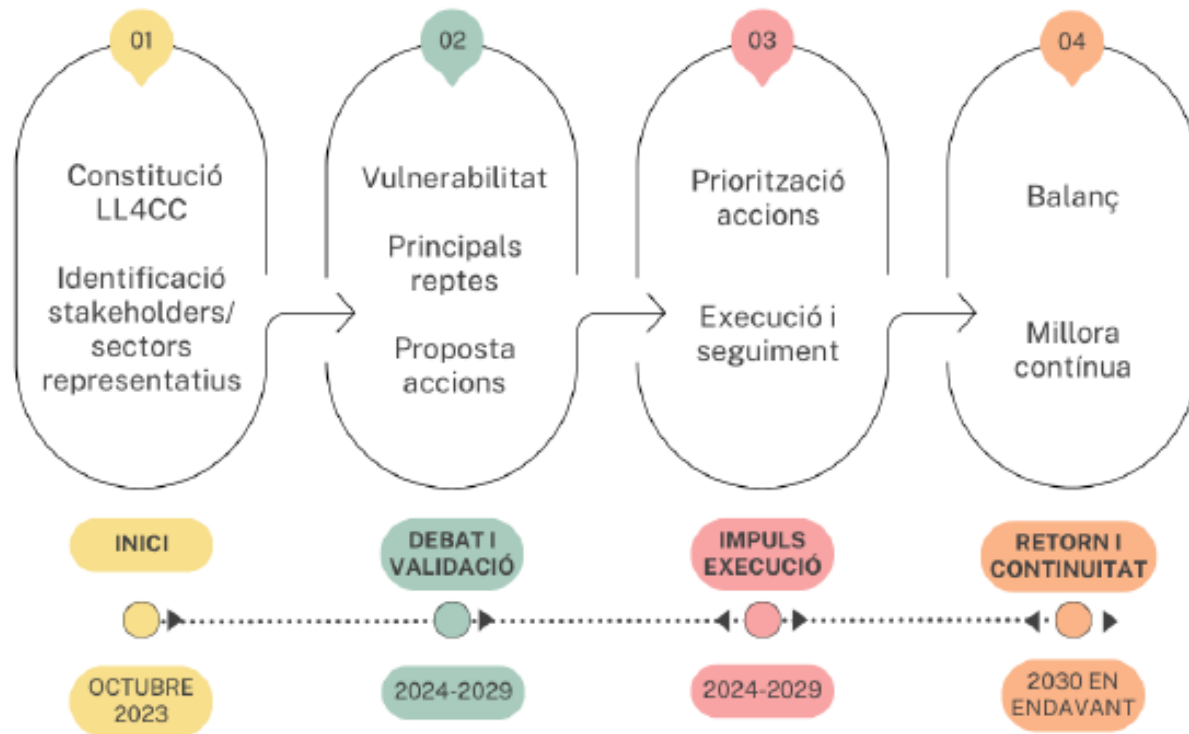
01

Constitució LL4CC

Identificació stakeholders/ sectors representatius

02

Vulnerabilitat

Principals reptes

Proposta accions

03

Priorització accions

Execució i seguiment

04

Balanç

Millora contínua

INICI

DEBAT I VALIDACIÓ

IMPULS EXECUCIÓ

RETORN I CONTINUITAT

OCTUBRE 2023

2024-2029

2024-2029

2030 EN ENDAVANT